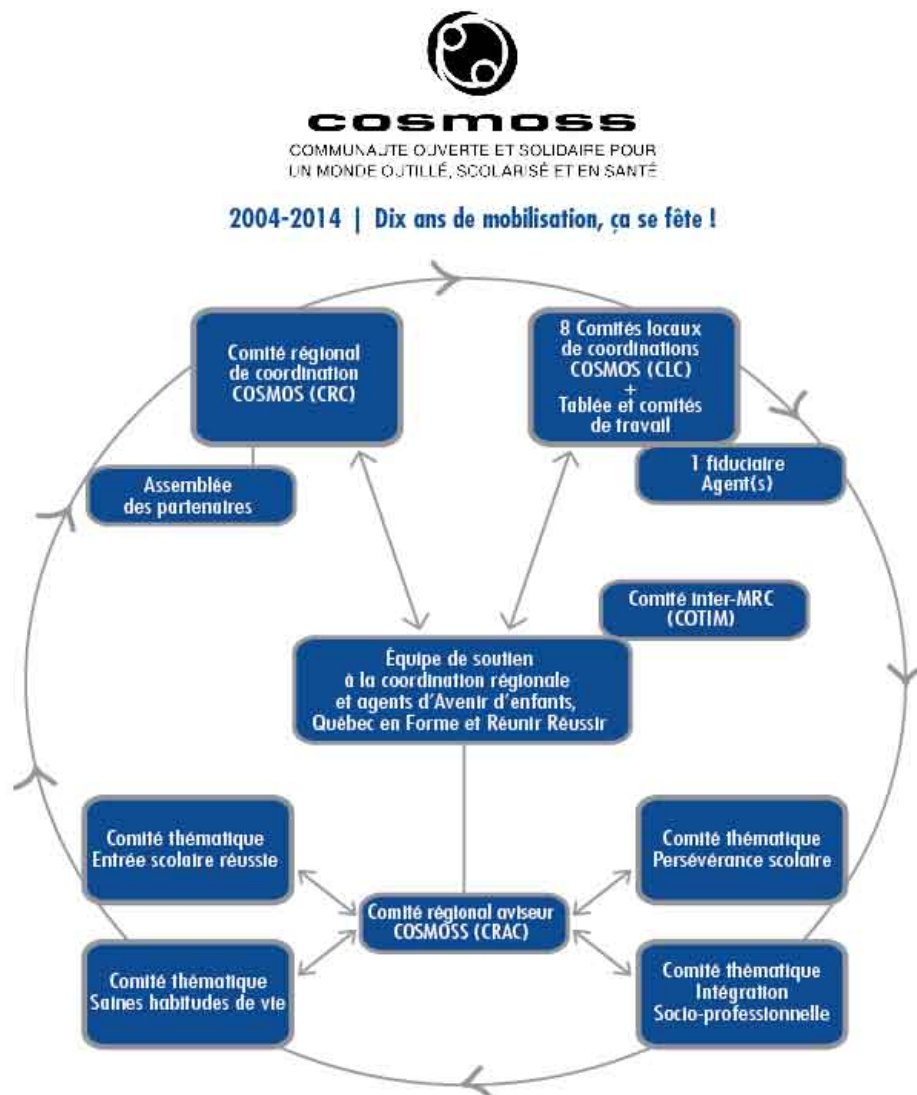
COSMOSS

COMMUNAUTE OUVERTE ET SOLIDAIRE POUR UN MONDE OUTILLÉ, SCOLARISÉ ET EN SANTÉ

2004-2014 | Dix ans de mobilisation, ça se fête !

Comité régional de coordination COSMOS (CRC)

Assemblée des partenaires

8 Comités locaux de coordinations COSMOS (CLC) + Tablée et comités de travail

1 fiduciaire Agent(s)

Comité inter-MRC (COTIM)

Équipe de soutien à la coordination régionale et agents d'Avenir d'enfants, Québec en Forme et Réunir Réussir

Comité thématique Entrée scolaire réussie

Comité thématique Persévérance scolaire

Comité régional aviseur COSMOSS (CRAC)

Comité thématique Saines habitudes de vie

Comité thématique Intégration Socio-professionnelle